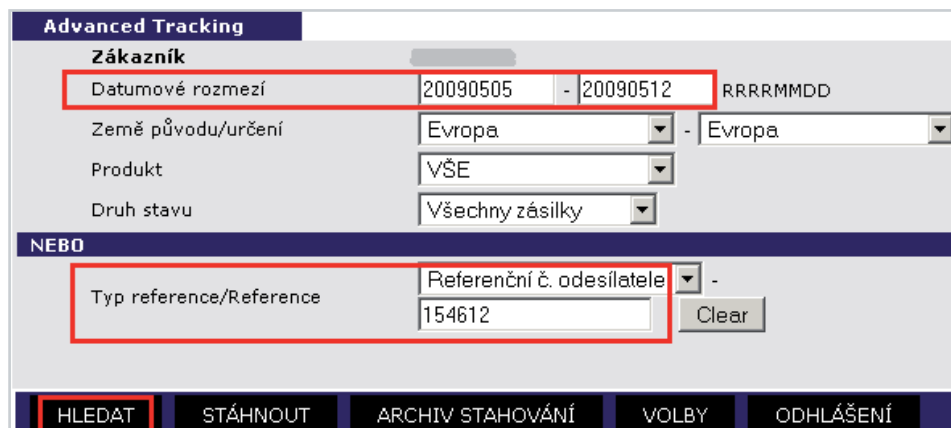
Advanced Tracking

Zákazník

Datumové rozmezí 20090505 - 20090512 RRRRMMDD

Země původu/určení Evropa - Evropa

Produkt VŠE

Druh stavu Všechny zásilky

NEBO

Typ reference/Reference Referenční č. odesílatele -

154612 Clear

HLEDAT STÁHNOUT ARCHIV STAHOVÁNÍ VOLBY ODHLÁŠENÍ